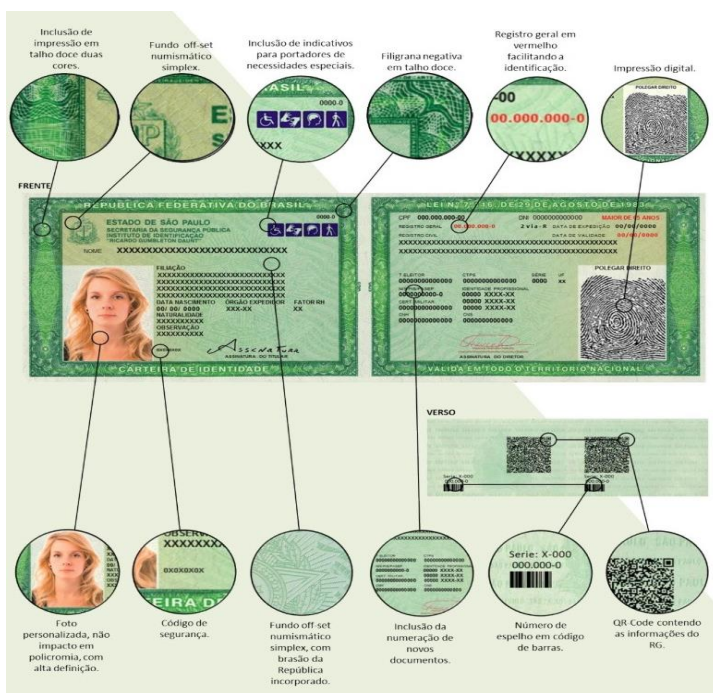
Inclusão de impressão em talho doce duas cores.

Fundo off-set numismático simplex.

Inclusão de indicativos para portadores de necessidades especiais.

Filigrana negativa em talho doce.

Registro geral em vermelho facilitando a identificação.

Impressão digital.

BRASIL
0000-0
XXX

-00
00.000.000-0
XXXXX

POLEGAR DIREITO

FRENTE

REPÚBLICA FEDERATIVA DO BRASIL
ESTADO DE SÃO PAULO
SECRETARIA DA SEGURANÇA PÚBLICA
INSTITUTO DE IDENTIFICAÇÃO "RICARDO GUMBLETON DAUNT"
0000-0
NOME XXXXXXXXXXXXXXXXXXXXXXXXXXXXXX
FILIAÇÃO
XXXXXXXXXXXXXXXXXXXXXXXXXX
XXXXXXXXXXXXXXXXXXXXXXXXXX
XXXXXXXXXXXXXXXXXXXXXXXXXX
XXXXXXXXXXXXXXXXXXXXXXXXXX
DATA NASCIMENTO ÓRGÃO EXPEDIDOR FATOR RH
00/00/0000 XXX-XX XX
NATURALIDADE
XXXXXXXXXX
OBSERVAÇÃO
XXXXXXXXXX
ASSINATURA DO TITULAR
CARTEIRA DE IDENTIDADE

LEI Nº 7.116 DE 29 DE AGOSTO DE 1983
CPF 000.000.000-00 DNI 0000000000000 MAIOR DE 65 ANOS
REGISTRO GERAL 00.000.000-0 2 Via-R DATA DE EXPEDIÇÃO 00/00/0000
REGISTRO CIVIL DATA DE VALIDADE 00/00/0000
XXXXXXXXXXXXXXXXXXXXXXXXXXXXXXXXXXXXXXXXXXXX
XXXXXXXXXXXXXXXXXXXXXXXXXXXXXXXXXXXXXXXXXXXX
T. ELEITOR CTPS SÉRIE UF
000000000000 00000000000 0000 XX
NIS/PIS/PASEP IDENTIDADE PROFISSIONAL
00000000000 00000 XXXX-XX
CERT. MILITAR 00000 XXXX-XX
000000000000 00000 XXXX-XX
CNH CNS
00000000000 000000000000000
POLEGAR DIREITO
ASSINATURA DO DIRETOR
VÁLIDA EM TODO O TERRITÓRIO NACIONAL

VERSO
Serie: X-000
Serie: X-000

OBSERV
XXXXXXXX
0X0X0X0X
EIRA D

Serie: X-000
000.000-0

Foto personalizada, não impacto em policromia, com alta definição.

Código de segurança.

Fundo off-set numismático simplex, com brasão da República incorporado.

Inclusão da numeração de novos documentos.

Número de espelho em código de barras.

QR Code contendo as informações do RG.